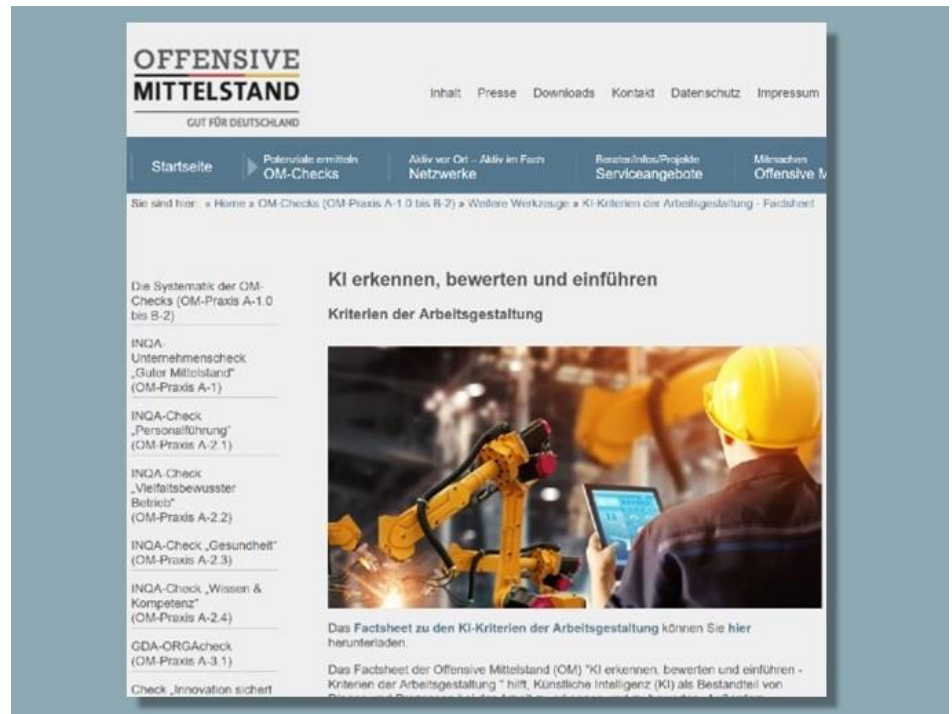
OFFENSIVE
MITTELSTAND
GUT FÜR DEUTSCHLAND

Inhalt Presse Downloads Kontakt Datenschutz Impressum

Startseite
Potenziale ermitteln
OM-Checks
Aktiv vor Ort – Aktiv im Fach
Netzwerke
Berater/Infos/Projekte
Serviceangebote
Mitmachen
Offensive M

Sie sind hier: » Home » OM-Checks (OM-Praxis A-1.0 bis B-2) » Weitere Werkzeuge » KI-Kriterien der Arbeitsgestaltung - Factsheet

Die Systematik der OM-Checks (OM-Praxis A-1.0 bis B-2)

INQA-Unternehmenscheck „Guter Mittelstand" (OM-Praxis A-1)

INQA-Check „Personalführung" (OM-Praxis A-2.1)

INQA-Check „Vielfaltsbewusster Betrieb" (OM-Praxis A-2.2)

INQA-Check „Gesundheit" (OM-Praxis A-2.3)

INQA-Check „Wissen & Kompetenz" (OM-Praxis A-2.4)

GDA-ORGAcheck (OM-Praxis A-3.1)

Check „Innovation sichert

KI erkennen, bewerten und einführen

Kriterien der Arbeitsgestaltung

Das Factsheet zu den KI-Kriterien der Arbeitsgestaltung können Sie hier herunterladen.

Das Factsheet der Offensive Mittelstand (OM) "KI erkennen, bewerten und einführen - Kriterien der Arbeitsgestaltung " hilft, Künstliche Intelligenz (KI) als Bestandteil von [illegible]